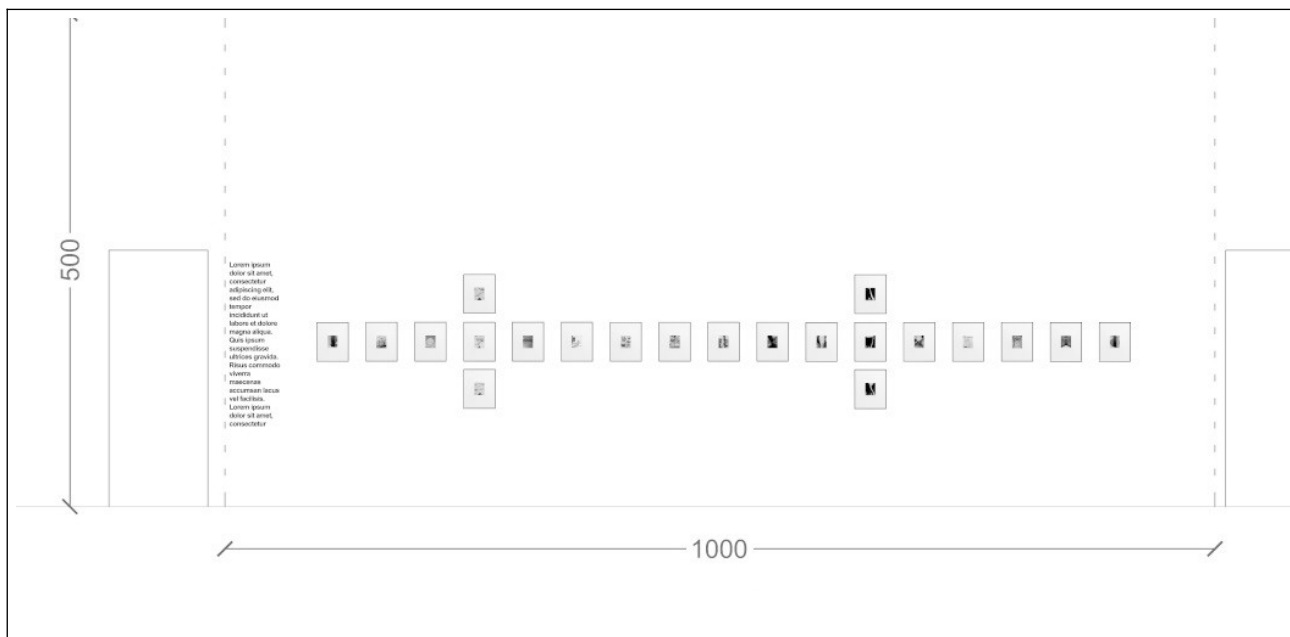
500

Lorem ipsum dolor sit amet, consectetur adipiscing elit, sed do eiusmod tempor incididunt ut labore et dolore magna aliqua. Quis ipsum suspendisse ultrices gravida. Risus commodo viverra maecenas accumsan lacus vel facilisis. Lorem ipsum dolor sit amet, consectetur

1000